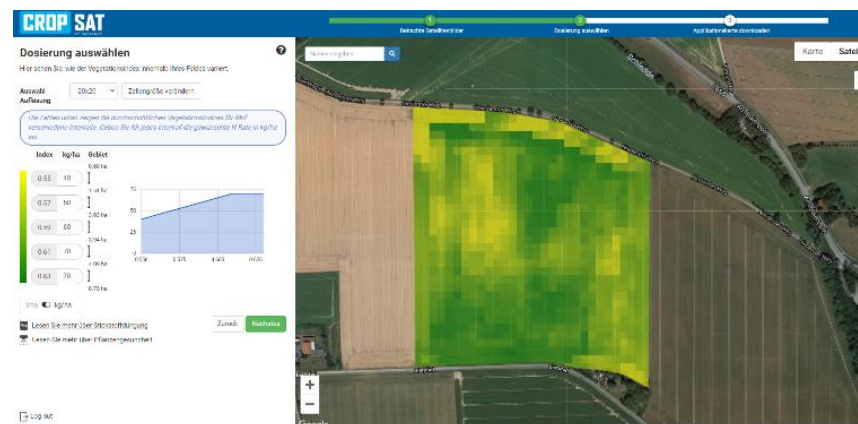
CROP SAT

1 Betrachte Satellitenbilder
2 Dosierung auswählen
3 Applikationskarte downloaden

Dosierung auswählen

Hier sehen Sie, wie der Vegetationsindex innerhalb Ihres Feldes variiert.

Auswahl Auflösung 20x20 Zellengröße verändern

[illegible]

| Index | kg/ha | Gebiet |
|---|---|---|
| 0.55 | 40 | 0.60 ha |
| 0.57 | 50 | 1.18 ha |
| 0.59 | 60 | 2.60 ha |
| 0.61 | 70 | 3.94 ha |
| 0.63 | 70 | 4.06 ha |
| | | 0.70 ha |

75
50
25
0

0.550 0.575 0.600 0.625

kg/ha

Lesen Sie mehr über Stickstoffdüngung
Lesen Sie mehr über Pflanzengesundheit

Zurück Nächstes

Log out

Karte Satel

+
−
Google